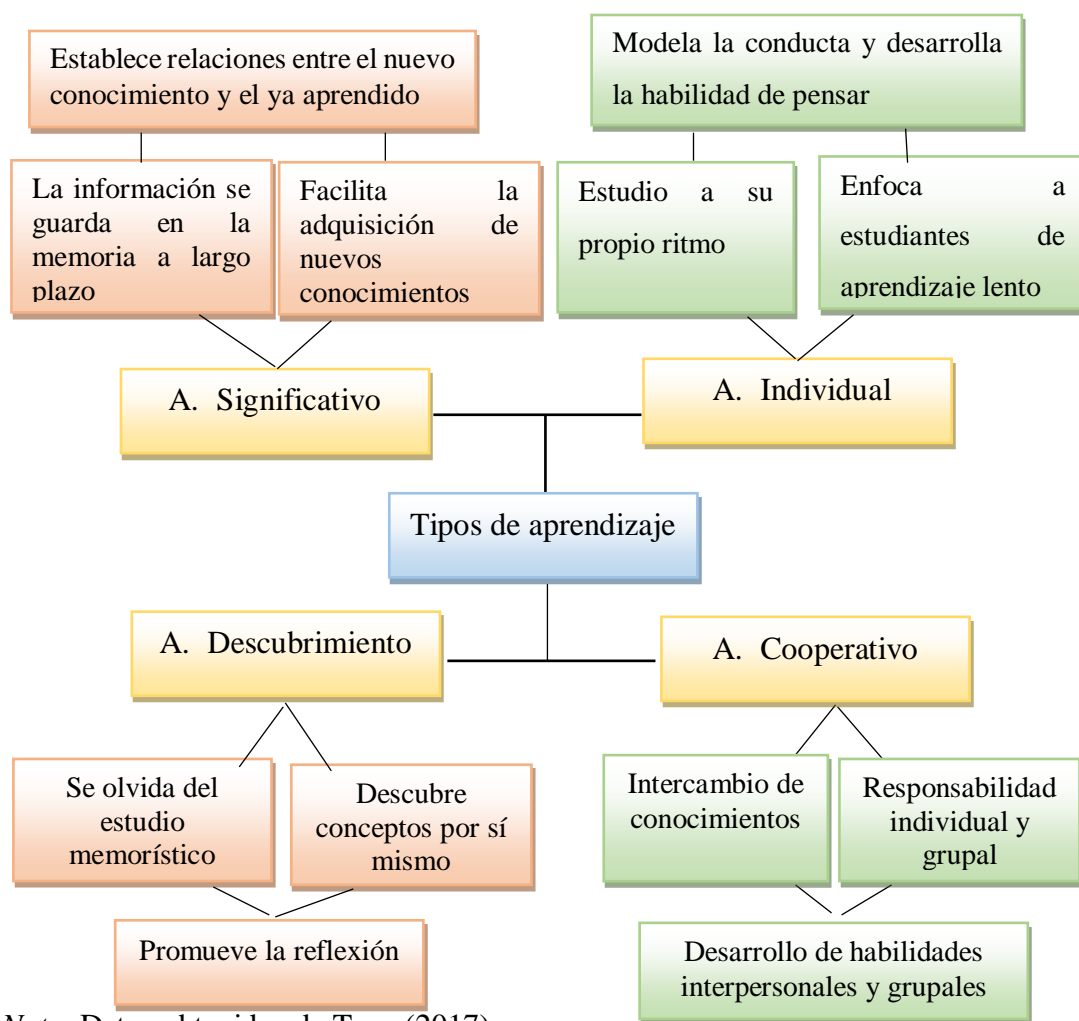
Establece relaciones entre el nuevo conocimiento y el ya aprendido

La información se guarda en la memoria a largo plazo

Facilita la adquisición de nuevos conocimientos

A. Significativo

Modela la conducta y desarrolla la habilidad de pensar

Estudio a su propio ritmo

Enfoca a estudiantes de aprendizaje lento

A. Individual

Tipos de aprendizaje

A. Descubrimiento

Se olvida del estudio memorístico

Descubre conceptos por sí mismo

Promueve la reflexión

A. Cooperativo

Intercambio de conocimientos

Responsabilidad individual y grupal

Desarrollo de habilidades interpersonales y grupales

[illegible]